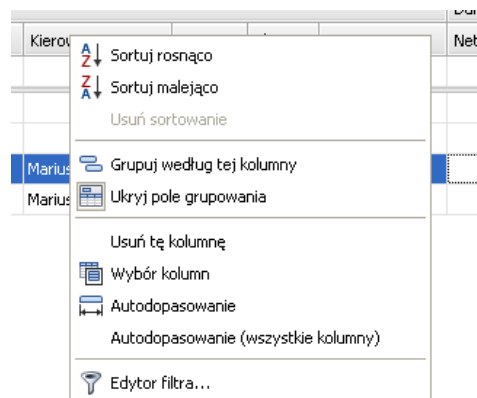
Kierov
Net
Marius
Marius
Sortuj rosnąco
Sortuj malejąco
Usuń sortowanie
Grupuj według tej kolumny
Ukryj pole grupowania
Usuń tę kolumnę
Wybór kolumn
Autodopasowanie
Autodopasowanie (wszystkie kolumny)
Edytor filtra...